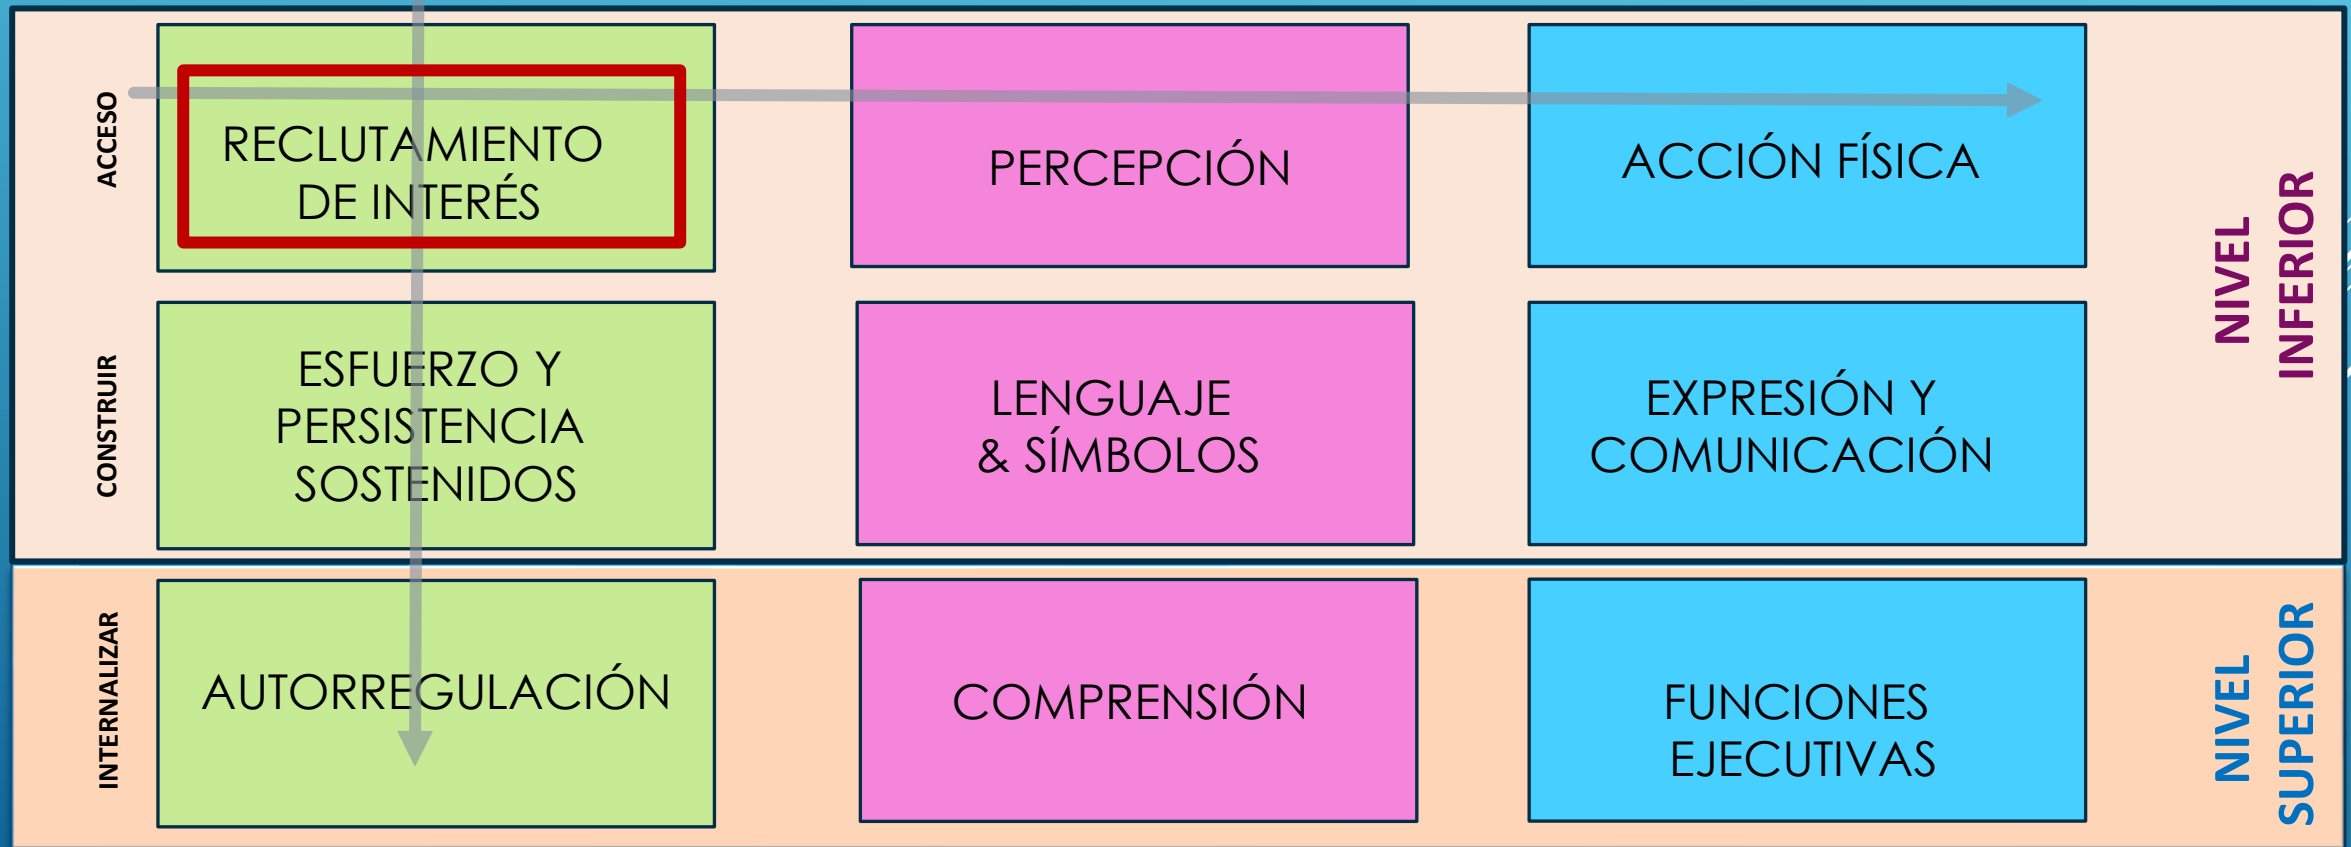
ACCESO

RECLUTAMIENTO DE INTERÉS

PERCEPCIÓN

ACCIÓN FÍSICA

CONSTRUIR

ESFUERZO Y PERSISTENCIA SOSTENIDOS

LENGUAJE & SÍMBOLOS

EXPRESIÓN Y COMUNICACIÓN

NIVEL INFERIOR

INTERNALIZAR

AUTORREGULACIÓN

COMPRENSIÓN

FUNCIONES EJECUTIVAS

NIVEL SUPERIOR